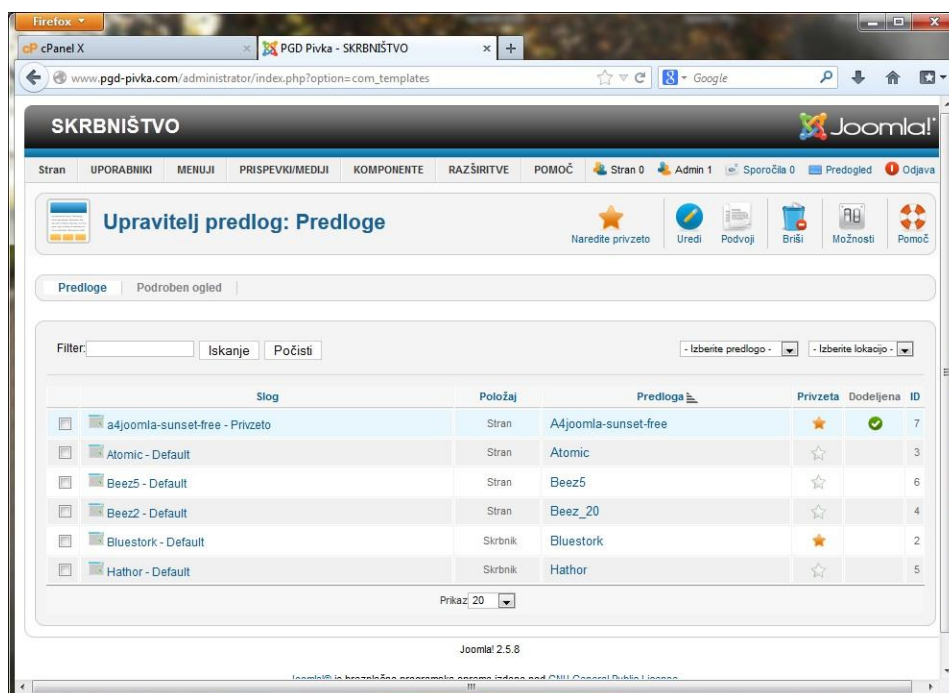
Firefox
cP cPanel X
PGD Pivka - SKRBNIŠTVO
www.pgd-pivka.com/administrator/index.php?option=com_templates
Google

SKRBNIŠTVO
Joomla!

Stran UPORABNIKI MENUJI PRISPEVKI/MEDIJI KOMPONENTE RAZŠIRITVE POMOČ Stran 0 Admin 1 Sporočila 0 Predogled Odjava

Upravitelj predlog: Predloge
Naredite privzeto Uredi Podvoji Briši Možnosti Pomoč

Predloge Podroben ogled

Filter: Iskanje Počisti
- Izberite predlogo - - Izberite lokacijo -

| | Slog | Položaj | Predloga | Privzeta | Dodeljena | ID |
|---|---|---|---|---|---|---|
| | a4joomla-sunset-free - Privzeto | Stran | A4joomla-sunset-free | | | 7 |
| | Atomic - Default | Stran | Atomic | | | 3 |
| | Beez5 - Default | Stran | Beez5 | | | 6 |
| | Beez2 - Default | Stran | Beez_20 | | | 4 |
| | Bluestork - Default | Skrbnik | Bluestork | | | 2 |
| | Hathor - Default | Skrbnik | Hathor | | | 5 |

Prikaz 20

Joomla! 2.5.8

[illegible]